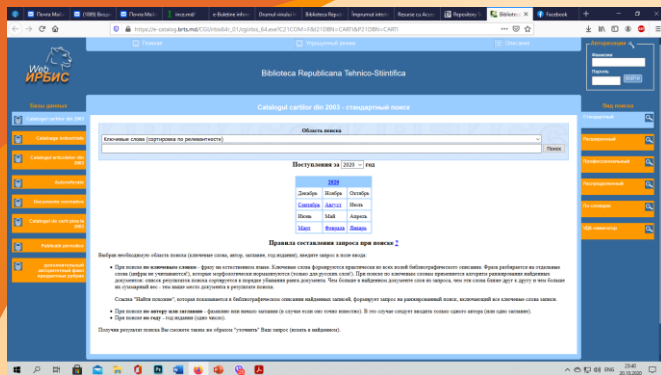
Posta Mail | (508) Besp | Posta Mail | imce.md | e-Buletine infor | Dosarul cinului | Biblioteca Repu | Imprumut inter | Resurse cu Acce | Repository | Biblioteca | Facebook

https://e-catalog.brts.md/CGI/irbis64r_01/cgiirbis_64.exe?C21COM=F&I21DBN=CART&P21DBN=CART

Web ИРБИС

Помощь | Народный ручьи | Описание

Biblioteca Republicana Tehnico-Stiintifica

Авторизация
Фамилия
Пароль
ВОЙТИ

Базы данных
Catalogul cartilor din 2003
Cataloage industriale
Catalogul articolelor din 2003
Autoreferate
Documente normative
Catalogul de carti pana in 2003
Publicatii periodice
documentelor brevetelor fondul de protectie proprietatii industriale

Catalogul cartilor din 2003 - стандартный поиск

Область поиска
Ключевые слова (сортировка по релевантности)
Поиск

Поступления за 2020 год

| 2020 | | |
|---|---|---|
| Декабрь | Ноябрь | Октябрь |
| Сентябрь | Август | Июль |
| Июнь | Май | Апрель |
| Март | Февраль | Январь |

Правила составления запроса при поиске ?

Выбери необходимую область поиска (ключевые слова, автор, заглавие, год издания), введите запрос в поле ввода:

При поиске по ключевым словам - фразу на естественном языке. Ключевые слова формируются практически из всех полей библиографического описания. Фраза разбирается на отдельные слова (цифры не учитываются), которые морфологически нормализуются (только для русских слов!). При поиске по ключевым словам применяется алгоритм ранжирования найденных документов: список результатов поиска сортируется в порядке убывания ранга документа. Чем больше в найденном документе слов из запроса, тем его ранг выше.

Ссылка "Найти похожие", которая показывается в библиографическом описании найденных записей, формирует запрос на ранжированный поиск, включающий все ключевые слова записи.

При поиске по автору или заглавию - фамилию или начало заглавия (в случае если оно точно известно). В это случае следует вводить только одного автора (или одно заглавие).
При поиске по году - год издания (одно число).

Получив результат поиска Вы сможете также их образом "уточнить" Ваш запрос (искать в найденном).

Вид поиска
Стандартный
Расширенный
Профессиональный
Последовательный
По словарям
ББК-навигатор

23:40
20.10.2020